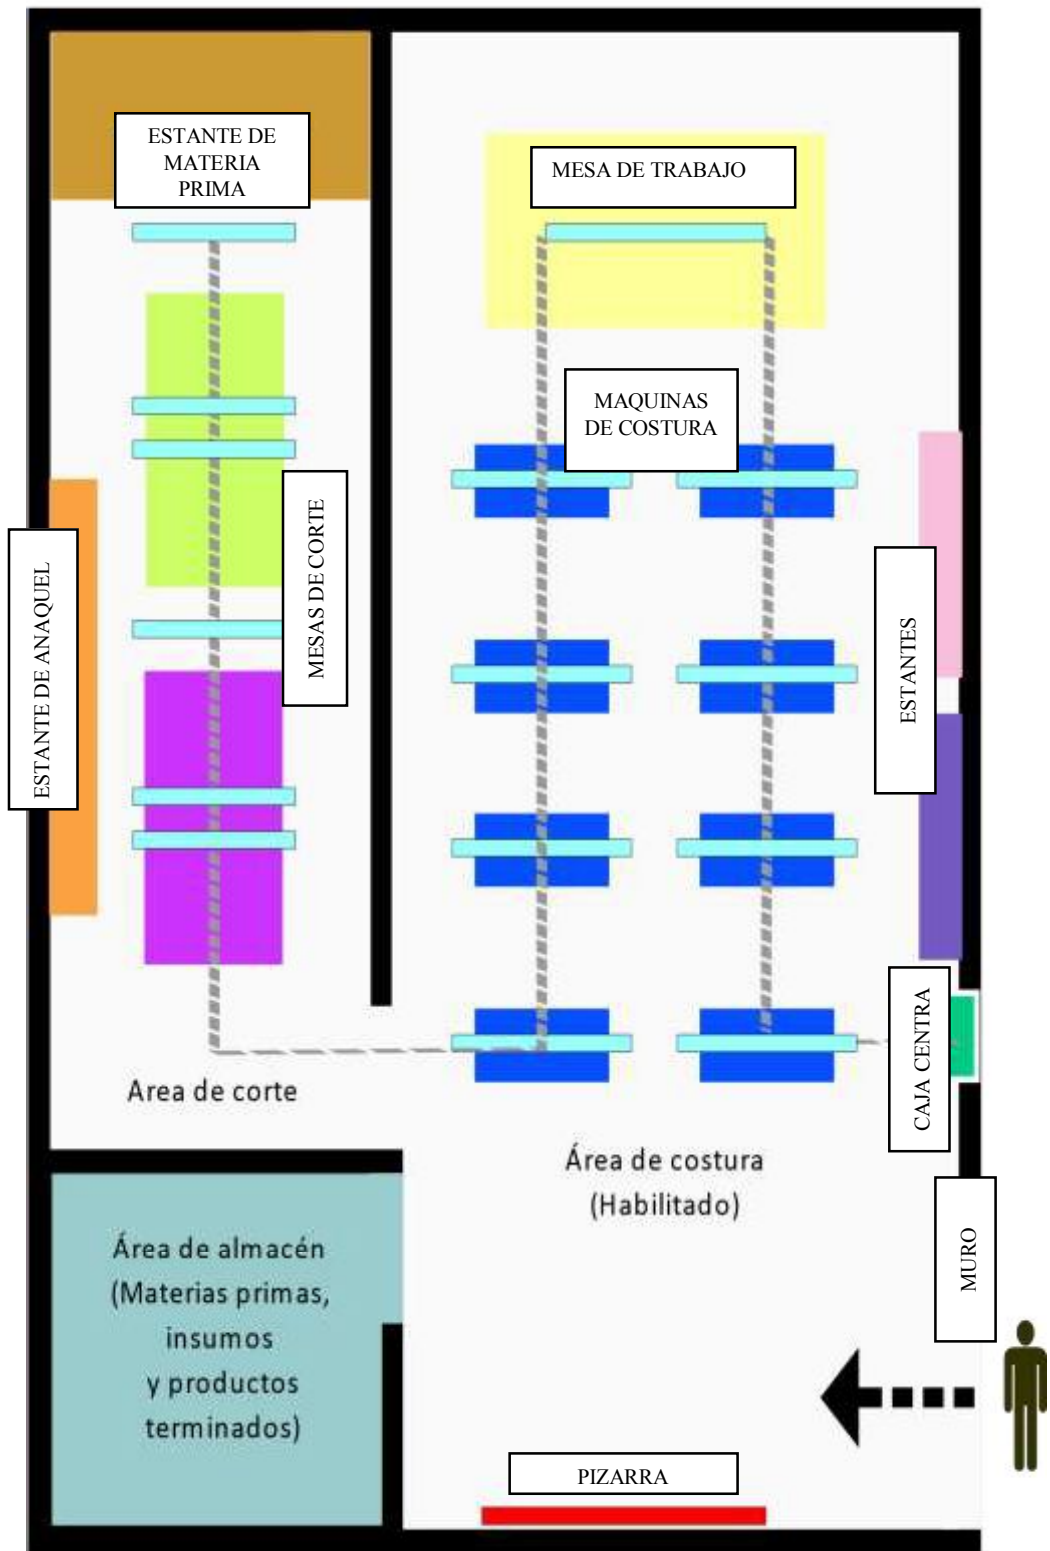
ESTANTE DE MATERIA PRIMA

MESA DE TRABAJO

MAQUINAS DE COSTURA

ESTANTE DE ANAQUEL

MESAS DE CORTE

ESTANTES

CAJA CENTRA

Area de corte

Área de costura (Habilitado)

Área de almacén (Materias primas, insumos y productos terminados)

MURO

PIZARRA